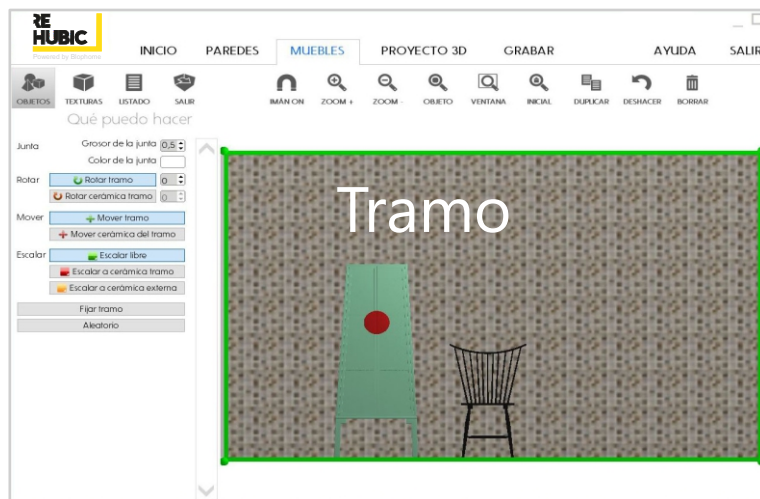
RE HUBIC
Powered by Biophoria

INICIO PAREDES MUEBLES PROYECTO 3D GRABAR AYUDA SALIR

OBJETOS TEXTURAS LISTADO SALIR
IMÁN ON ZOOM + ZOOM - OBJETO VENTANA INICIAL DUPLICAR DESHACER BORRAR

Qué puedo hacer

Junta
Grosor de la junta 0,5
Color de la junta

Rotar
Rotar tramo 0
Rotar cerámica tramo 0

Mover
Mover tramo
Mover cerámica del tramo

Escalar
Escalar libre
Escalar a cerámica tramo
Escalar a cerámica externa

Fijar tramo
Aleatorio

Tramo